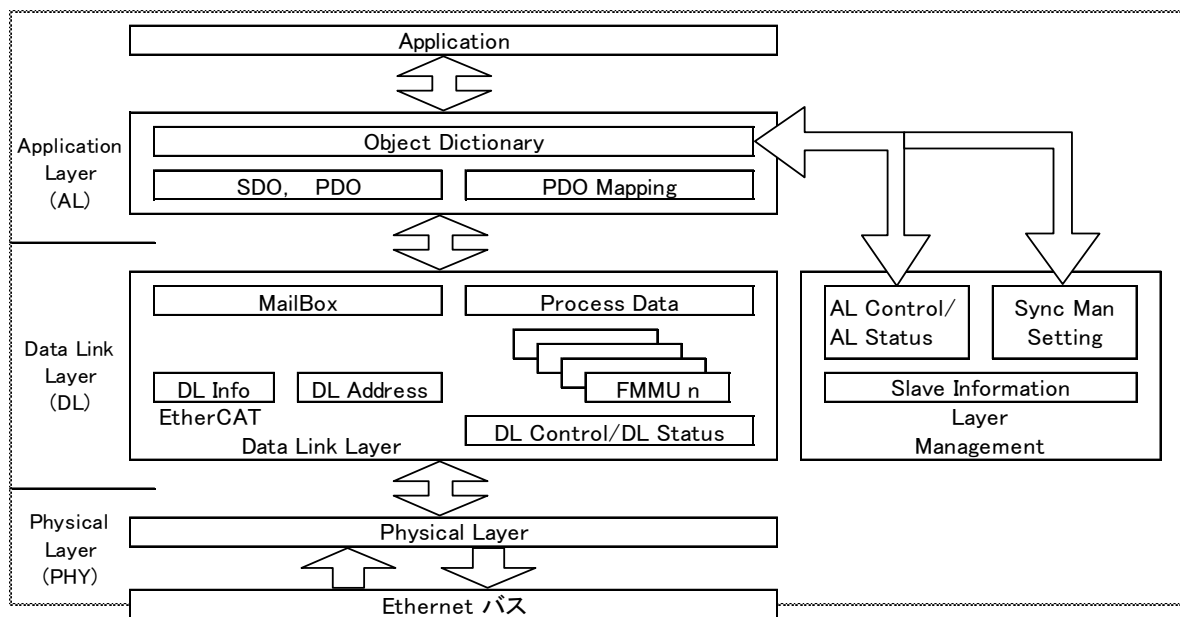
Application

Application Layer (AL)

Object Dictionary

SDO, PDO

PDO Mapping

Data Link Layer (DL)

MailBox

Process Data

FMMU n

DL Info

DL Address

EtherCAT Data Link Layer

DL Control/DL Status

AL Control/ AL Status

Sync Man Setting

Slave Information

Layer Management

Physical Layer (PHY)

Physical Layer

Ethernet バス